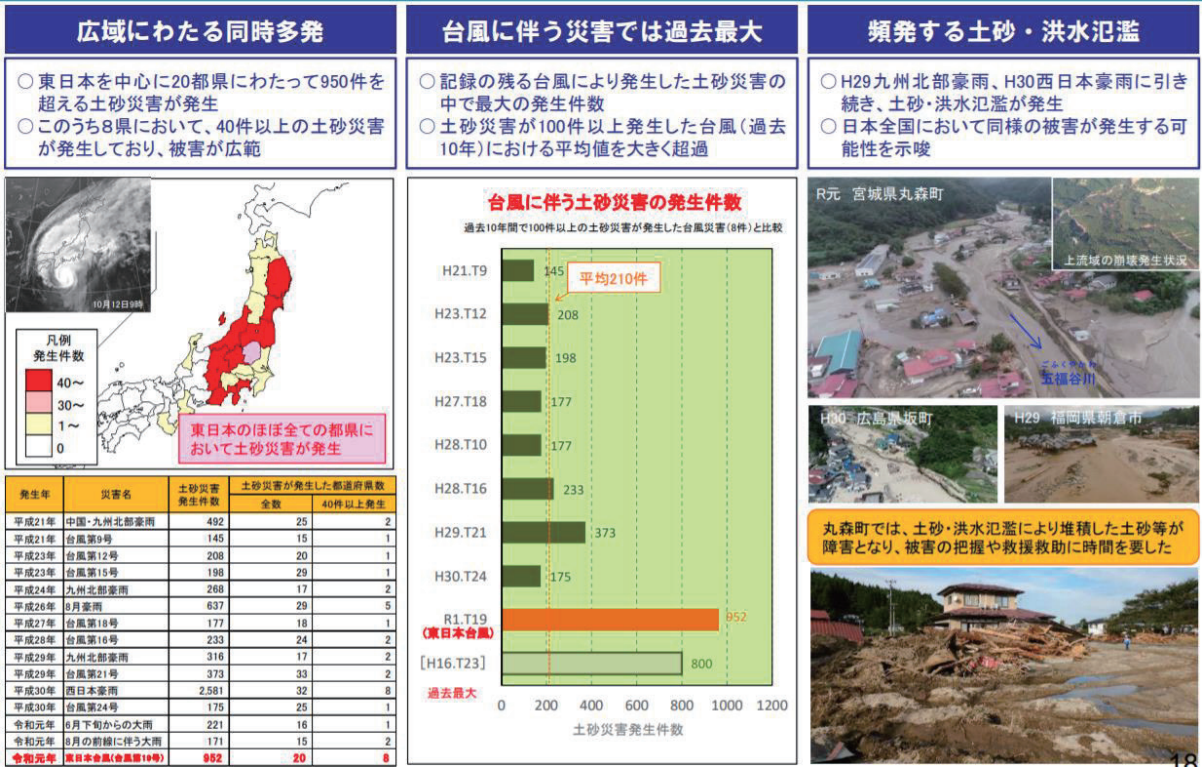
広域にわたる同時多発

○東日本を中心に20都県にわたって950件を超える土砂災害が発生
○このうち8県において、40件以上の土砂災害が発生しており、被害が広範

10月12日9時

凡例
発生件数
40～
30～
1～
0

東日本のほぼ全ての都県において土砂災害が発生

| 発生年 | 災害名 | 土砂災害発生件数 | 土砂災害が発生した都道府県数 全数 | 40件以上発生 |
|---|---|---|---|---|
| 平成21年 | 中国・九州北部豪雨 | 492 | 25 | 2 |
| 平成21年 | 台風第9号 | 145 | 15 | 1 |
| 平成23年 | 台風第12号 | 208 | 20 | 1 |
| 平成23年 | 台風第15号 | 198 | 29 | 1 |
| 平成24年 | 九州北部豪雨 | 268 | 17 | 2 |
| 平成26年 | 8月豪雨 | 637 | 29 | 5 |
| 平成27年 | 台風第18号 | 177 | 18 | 1 |
| 平成28年 | 台風第16号 | 233 | 24 | 2 |
| 平成29年 | 九州北部豪雨 | 316 | 17 | 2 |
| 平成29年 | 台風第21号 | 373 | 33 | 2 |
| 平成30年 | 西日本豪雨 | 2,581 | 32 | 8 |
| 平成30年 | 台風第24号 | 175 | 25 | 1 |
| 令和元年 | 6月下旬からの大雨 | 221 | 16 | 1 |
| 令和元年 | 8月の前線に伴う大雨 | 171 | 15 | 2 |
| 令和元年 | 東日本台風(台風第19号) | 952 | 20 | 8 |

台風に伴う災害では過去最大

○記録の残る台風により発生した土砂災害の中で最大の発生件数
○土砂災害が100件以上発生した台風（過去10年）における平均値を大きく超過

台風に伴う土砂災害の発生件数
過去10年間で100件以上の土砂災害が発生した台風災害(8件)と比較

平均210件
H21.T9 145
H23.T12 208
H23.T15 198
H27.T18 177
H28.T10 177
H28.T16 233
H29.T21 373
H30.T24 175
R1.T19 (東日本台風) 952
[H16.T23] 800
過去最大
0 200 400 600 800 1000 1200
土砂災害発生件数

頻発する土砂・洪水氾濫

○H29九州北部豪雨、H30西日本豪雨に引き続き、土砂・洪水氾濫が発生
○日本全国において同様の被害が発生する可能性を示唆

R元 宮城県丸森町
上流域の崩壊発生状況
ごふくやがわ
五福谷川
H30 広島県坂町
H29 福岡県朝倉市

丸森町では、土砂・洪水氾濫により堆積した土砂等が障害となり、被害の把握や救援救助に時間を要した

18